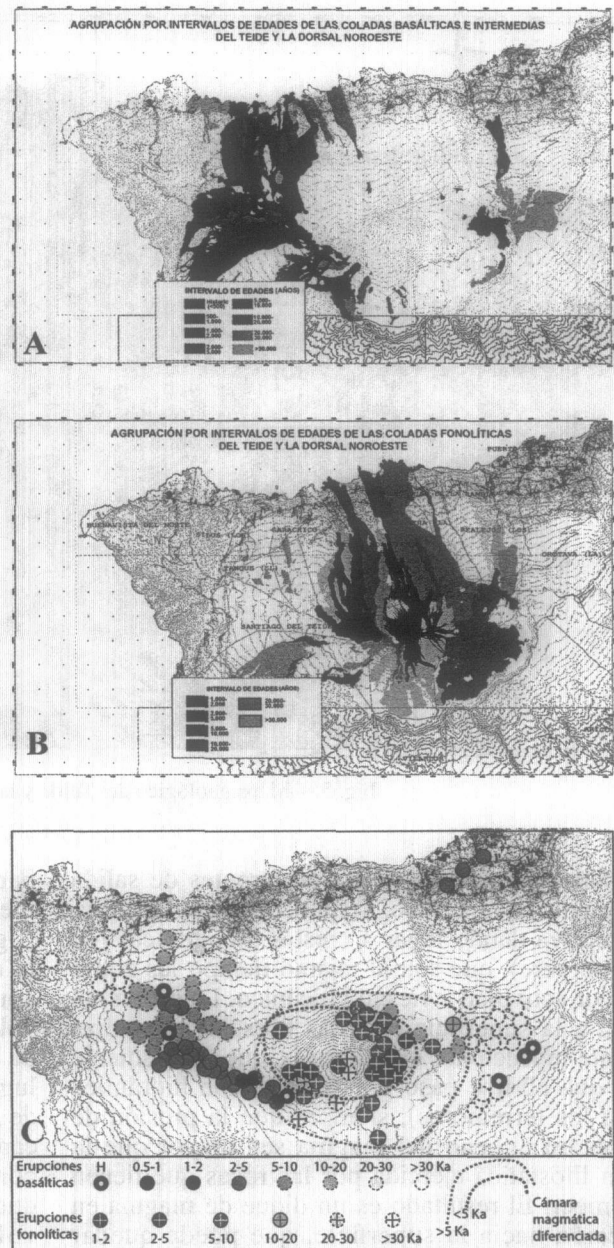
AGRUPACIÓN POR INTERVALOS DE EDADES DE LAS COLADAS BASÁLTICAS E INTERMEDIAS DEL TEIDE Y LA DORSAL NOROESTE

INTERVALO DE EDADES (AÑOS)

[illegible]

A

AGRUPACIÓN POR INTERVALOS DE EDADES DE LAS COLADAS FONOLÍTICAS DEL TEIDE Y LA DORSAL NOROESTE

PUERTO

BUENAVISTA DEL NORTE

GARACHICO

REALEJOS

OROTAVA

SANTIAGO DEL TEIDE

INTERVALO DE EDADES (AÑOS)

>30.000

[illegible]

B

C

Erupciones basálticas H 0.5-1 1-2 2-5 5-10 10-20 20-30 >30 Ka

Erupciones fonolíticas 1-2 2-5 5-10 10-20 20-30 >30 Ka

<5 Ka
>5 Ka

Cámara magmática diferenciada